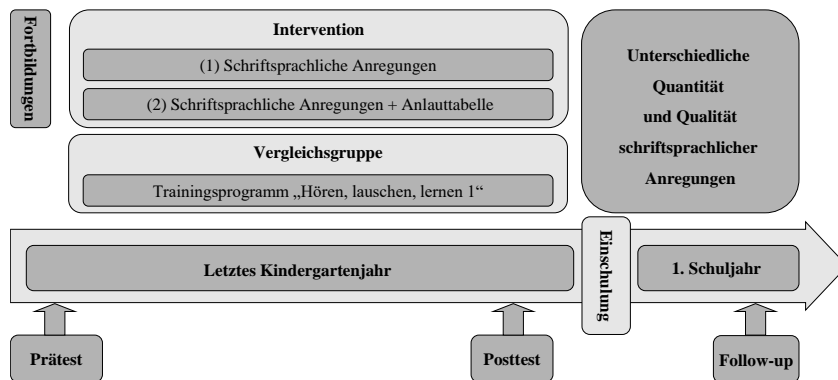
Fortbildungen

Intervention

(1) Schriftsprachliche Anregungen

(2) Schriftsprachliche Anregungen + Anlauttabelle

Vergleichsgruppe

Trainingsprogramm „Hören, lauschen, lernen 1“

Unterschiedliche Quantität und Qualität schriftsprachlicher Anregungen

Letztes Kindergartenjahr

Einschulung

1. Schuljahr

Prätest

Posttest

Follow-up